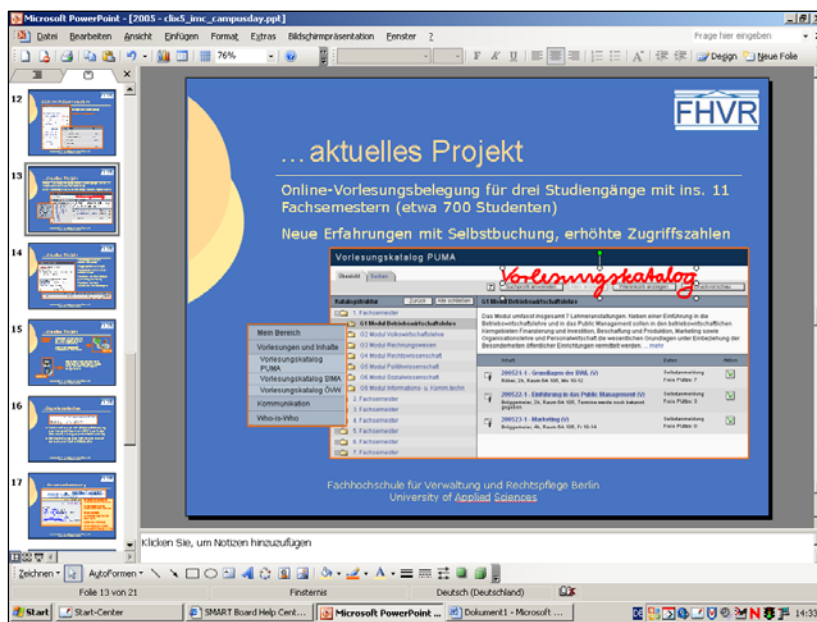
Microsoft PowerPoint - [2005 - clix5_imc_campusday.ppt]

Datei Bearbeiten Ansicht Einfügen Format Extras Bildschirmpräsentation Fenster ?

Frage hier eingeben

76%

Design Neue Folie

12
13
14
15
16
17

FHVR

...aktuelles Projekt

Online-Vorlesungsbelegung für drei Studiengänge mit ins. 11 Fachsemestern (etwa 700 Studenten)

Neue Erfahrungen mit Selbstbuchung, erhöhte Zugriffszahlen

Vorlesungskatalog PUMA

Vorlesungskatalog

Übersicht Suchen

Katalogstruktur

1. Fachsemester

G1 Modul Betriebswirtschaftslehre

G2 Modul Volkswirtschaftslehre

G3 Modul Rechnungswesen

G4 Modul Rechtswissenschaft

G5 Modul Politikwissenschaft

G6 Modul Sozialwissenschaft

G6 Modul Informations- u. Kommunikation

2. Fachsemester

3. Fachsemester

4. Fachsemester

5. Fachsemester

6. Fachsemester

7. Fachsemester

Mein Bereich

Vorlesungen und Inhalte

Vorlesungskatalog PUMA

Vorlesungskatalog SIMA

Vorlesungskatalog ÖVW

Kommunikation

Who-is-Who

G1 Modul Betriebswirtschaftslehre

200521-1 - Grundlagen der BWL (V)

200522-1 - Einführung in das Public Management (V)

200523-1 - Marketing (V)

Fachhochschule für Verwaltung und Rechtspflege Berlin
University of Applied Sciences

Klicken Sie, um Notizen hinzuzufügen

Zeichnen AutoFormen

Folie 13 von 21 Finsternis Deutsch (Deutschland)

Start Start-Center SMART Board Help Cent... Microsoft PowerPoint ... Dokument1 - Microsoft ... 14:33